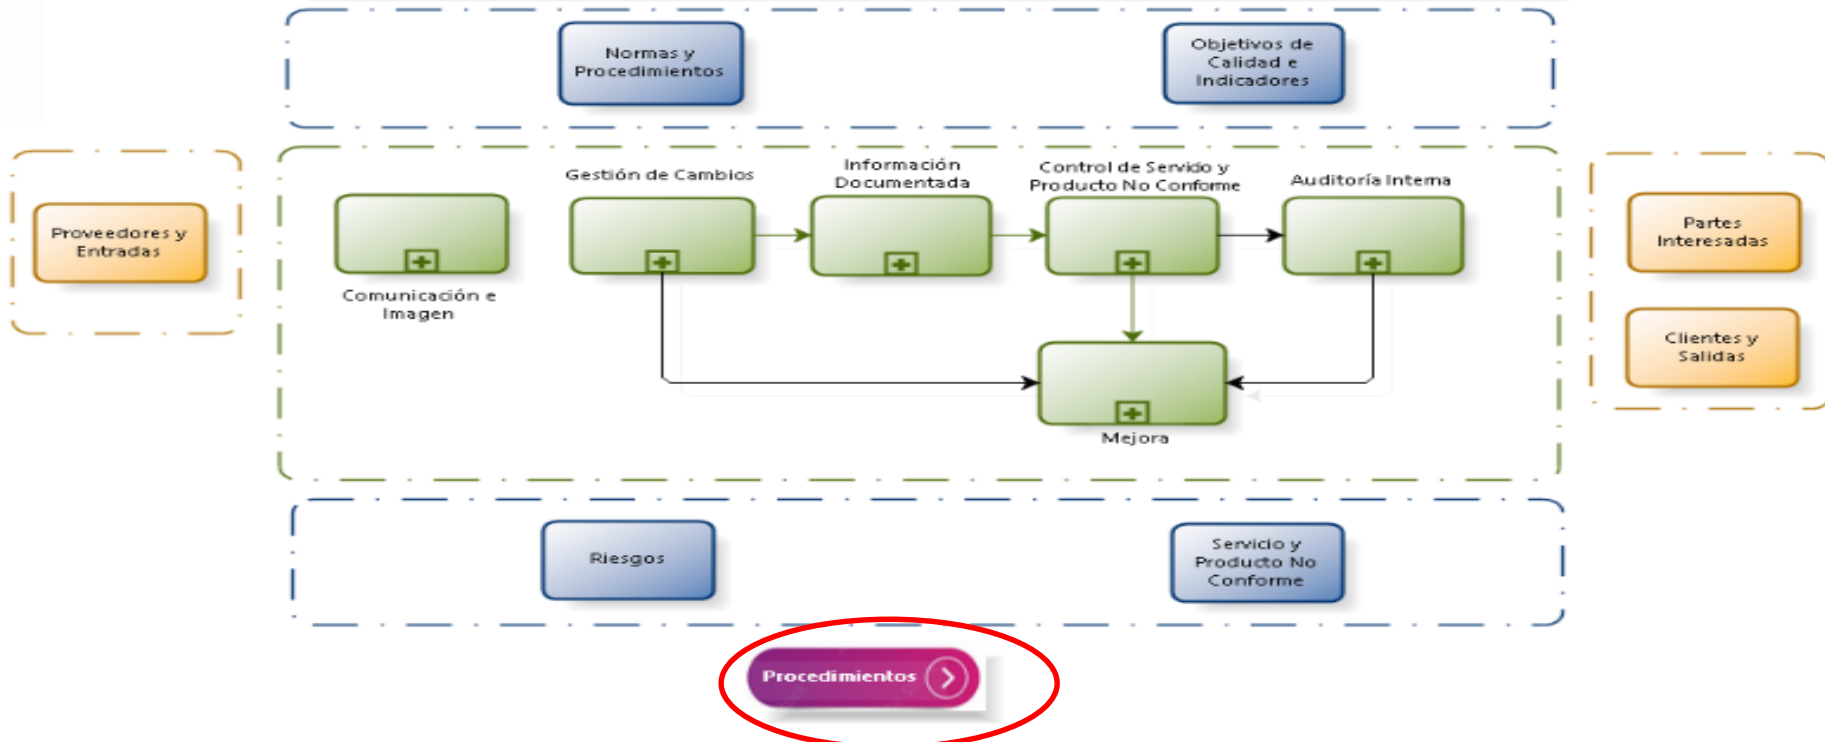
Normas y Procedimientos

Objetivos de Calidad e Indicadores

Proveedores y Entradas

Comunicación e Imagen

Gestión de Cambios

Información Documentada

Control de Servido y Producto No Conforme

Auditoría Interna

Mejora

Partes Interesadas

Clientes y Salidas

Riesgos

Servicio y Producto No Conforme

Procedimientos